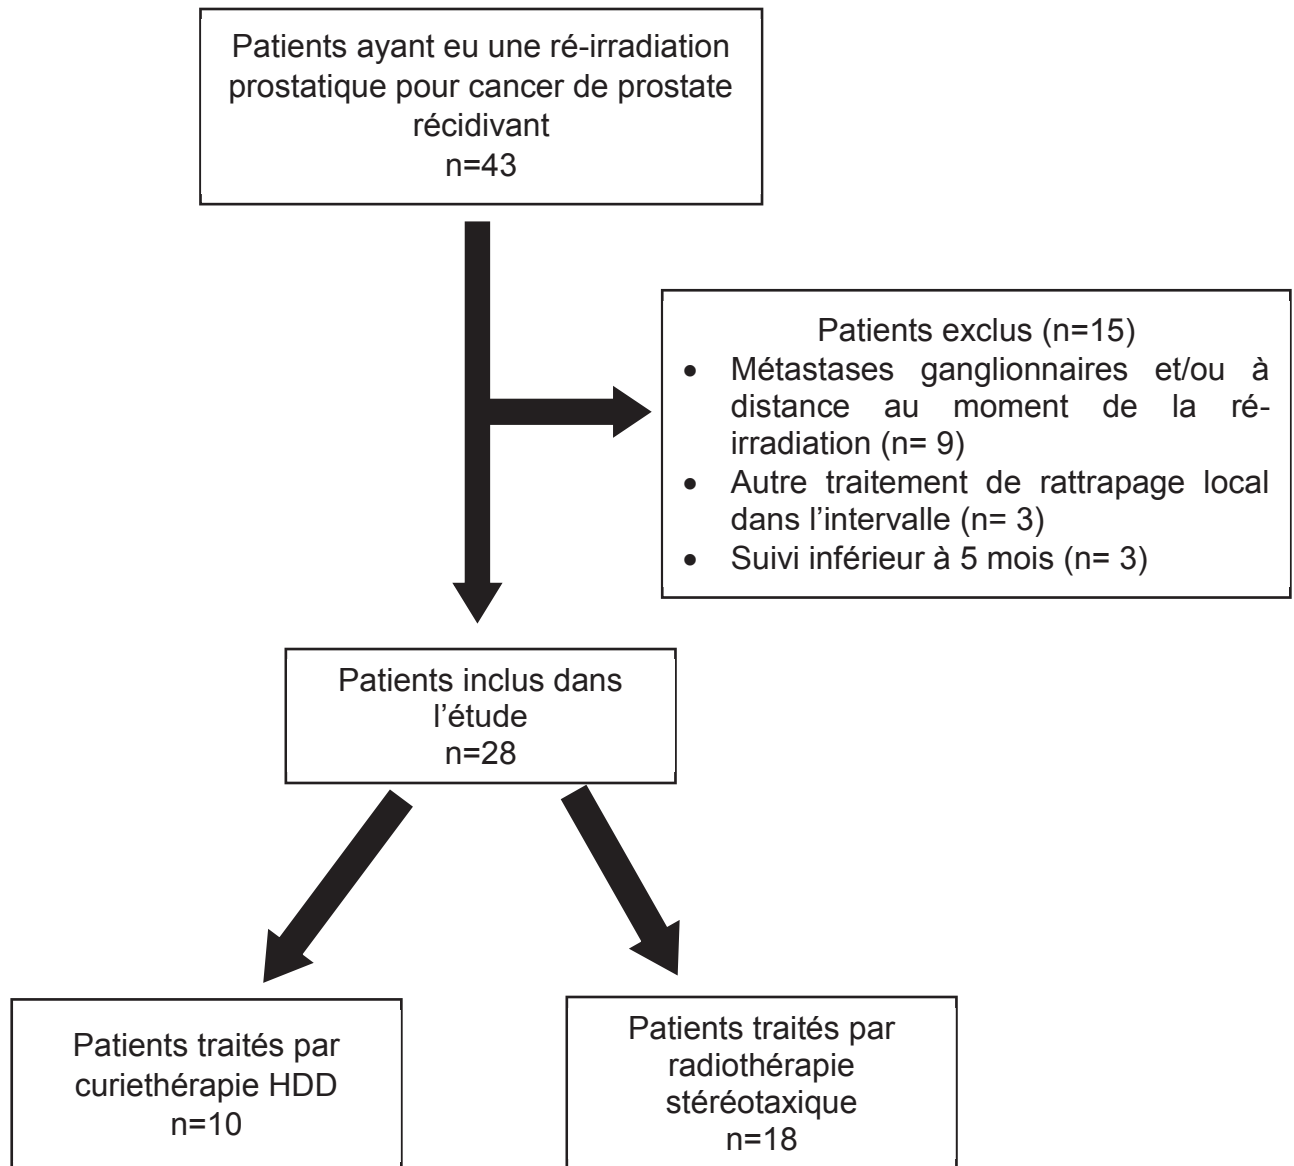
Patients ayant eu une ré-irradiation prostatique pour cancer de prostate récidivant
n=43

Patients exclus (n=15)
- Métastases ganglionnaires et/ou à distance au moment de la ré-irradiation (n= 9)
- Autre traitement de rattrapage local dans l'intervalle (n= 3)
- Suivi inférieur à 5 mois (n= 3)

Patients inclus dans l'étude
n=28

Patients traités par curiethérapie HDD
n=10

Patients traités par radiothérapie stéréotaxique
n=18